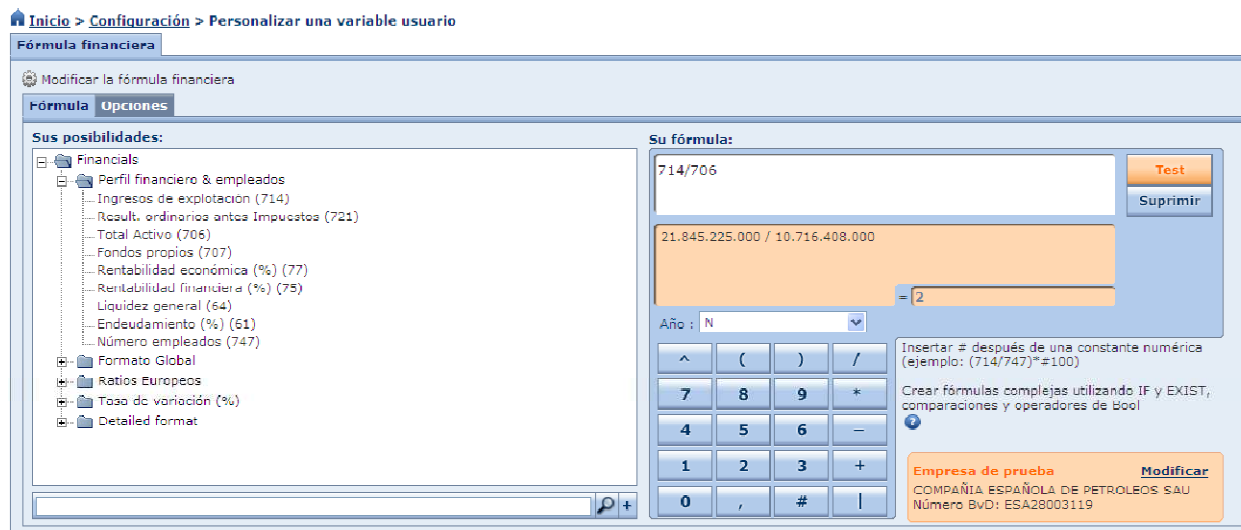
Inicio > Configuración > Personalizar una variable usuario

Fórmula financiera

Modificar la fórmula financiera

Fórmula Opciones

Sus posibilidades:

Financials
Perfil financiero & empleados
Ingresos de explotación (714)
Result. ordinarios antes Impuestos (721)
Total Activo (706)
Fondos propios (707)
Rentabilidad económica (%) (77)
Rentabilidad financiera (%) (75)
Liquidez general (64)
Endeudamiento (%) (61)
Número empleados (747)
Formato Global
Ratios Europeos
Tasa de variación (%)
Detailed format

+

Su fórmula:

714/706

Test
Suprimir

21.845.225.000 / 10.716.408.000

= 2

Año : N

| ^ | ( | ) | / |
|---|---|---|---|
| 7 | 8 | 9 | * |
| 4 | 5 | 6 | – |
| 1 | 2 | 3 | + |
| 0 | , | # | \| |

Insertar # después de una constante numérica (ejemplo: (714/747)*#100)

Crear fórmulas complejas utilizando IF y EXIST, comparaciones y operadores de Bool

Empresa de prueba Modificar
COMPAÑIA ESPAÑOLA DE PETROLEOS SAU
Número BvD: ESA28003119